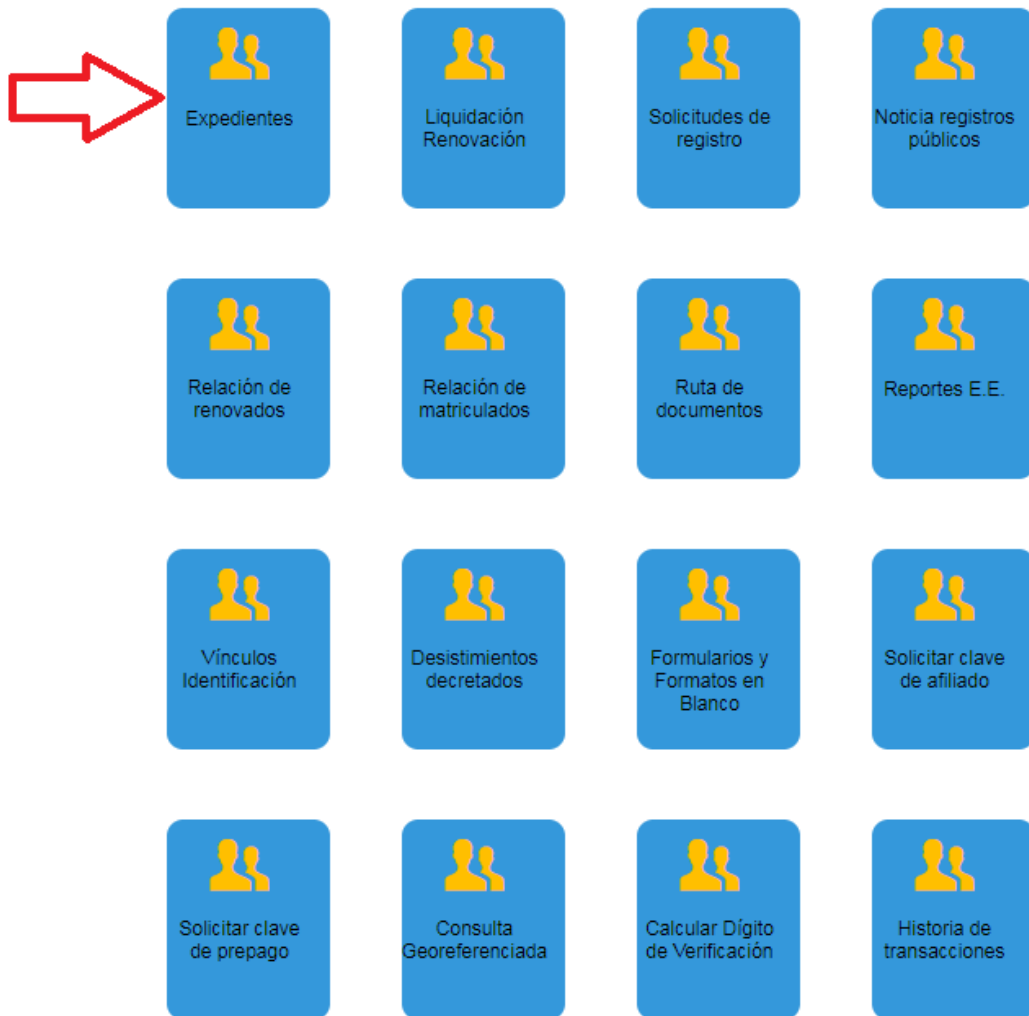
Expedientes

Liquidación Renovación

Solicitudes de registro

Noticia registros públicos

Relación de renovados

Relación de matriculados

Ruta de documentos

Reportes E.E.

Vínculos Identificación

Desistimientos decretados

Formularios y Formatos en Blanco

Solicitar clave de afiliado

Solicitar clave de prepago

Consulta Georeferenciada

Calcular Dígito de Verificación

Historia de transacciones